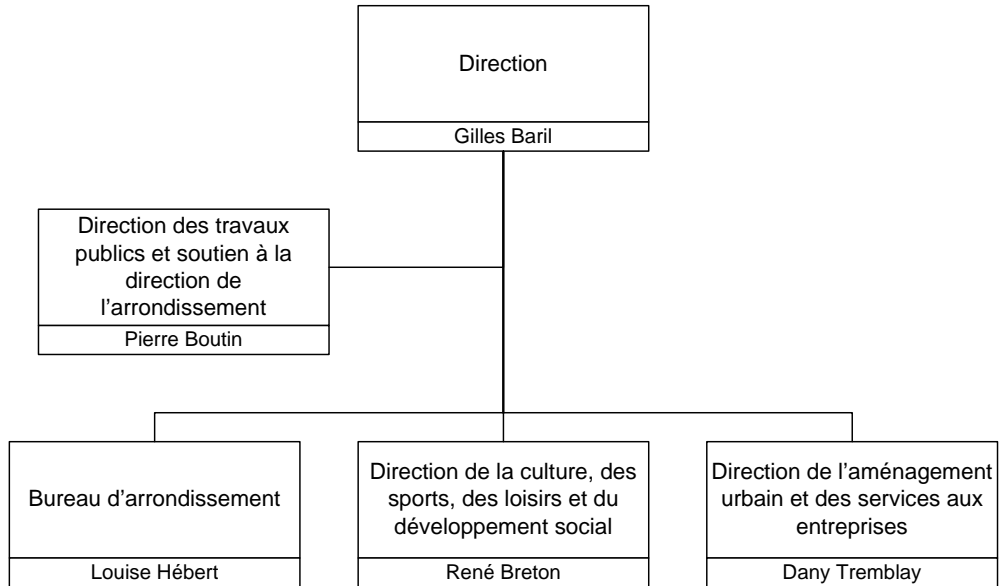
Direction

Gilles Baril

Direction des travaux publics et soutien à la direction de l'arrondissement

Pierre Boutin

Bureau d'arrondissement

Louise Hébert

Direction de la culture, des sports, des loisirs et du développement social

René Breton

Direction de l'aménagement urbain et des services aux entreprises

Dany Tremblay